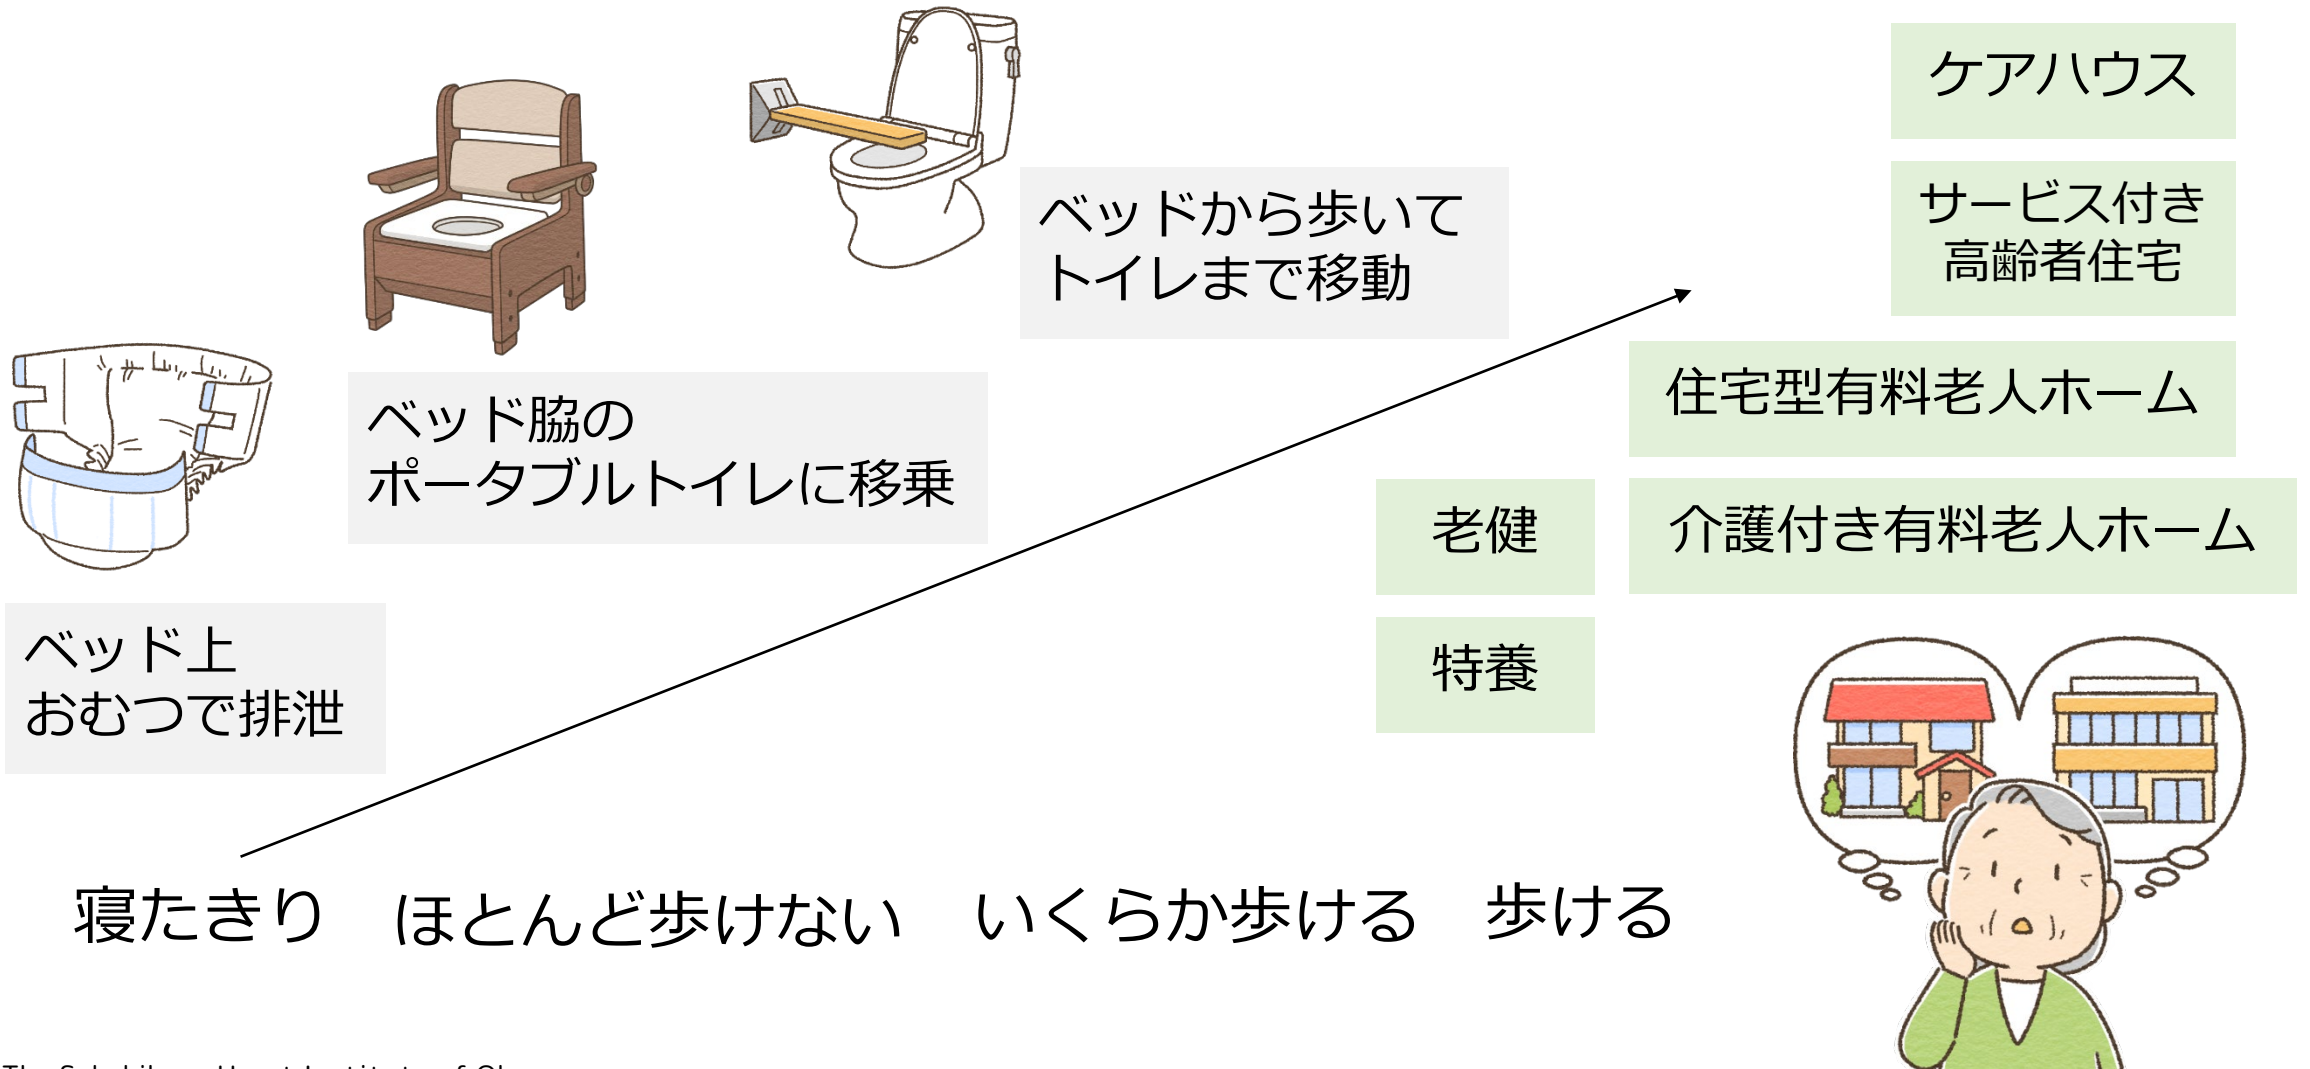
ケアハウス

サービス付き
高齢者住宅

ベッドから歩いて
トイレまで移動

ベッド脇の
ポータブルトイレに移乗

住宅型有料老人ホーム

老健

介護付き有料老人ホーム

特養

ベッド上
おむつで排泄

寝たきり　ほとんど歩けない　いくらか歩ける　歩ける

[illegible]